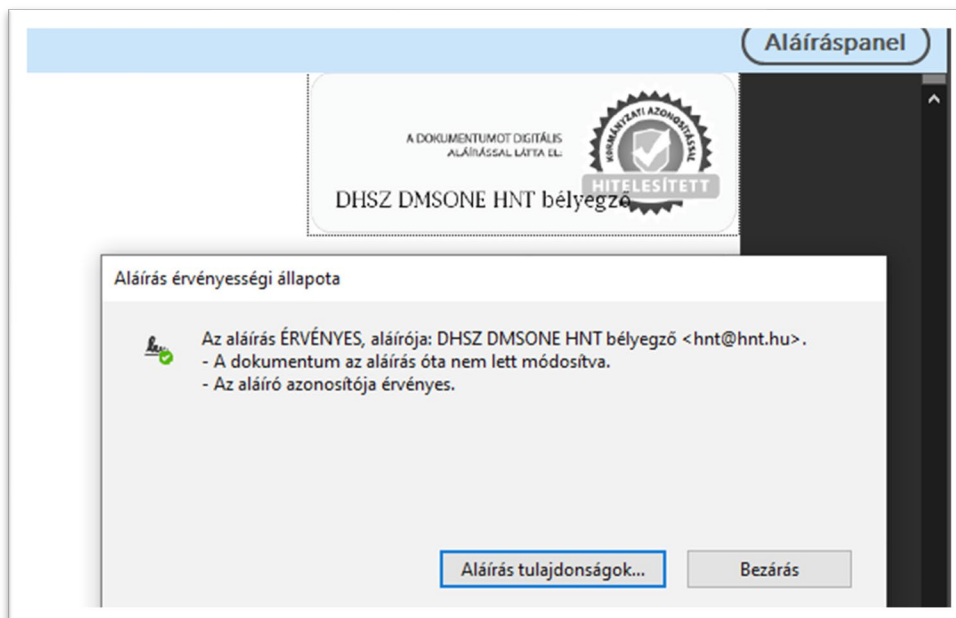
Aláíráspanel

A DOKUMENTUMOT DIGITÁLIS ALÁÍRÁSSAL LÁTTA EL:

KORMÁNYZATI AZONOSÍTÁSSAL

HITELESÍTETT

DHSZ DMSONE HNT bélyegző

Aláírás érvényességi állapota

Az aláírás ÉRVÉNYES, aláírója: DHSZ DMSONE HNT bélyegző <hnt@hnt.hu>.
- A dokumentum az aláírás óta nem lett módosítva.
- Az aláíró azonosítója érvényes.

Aláírás tulajdonságok...

Bezárás